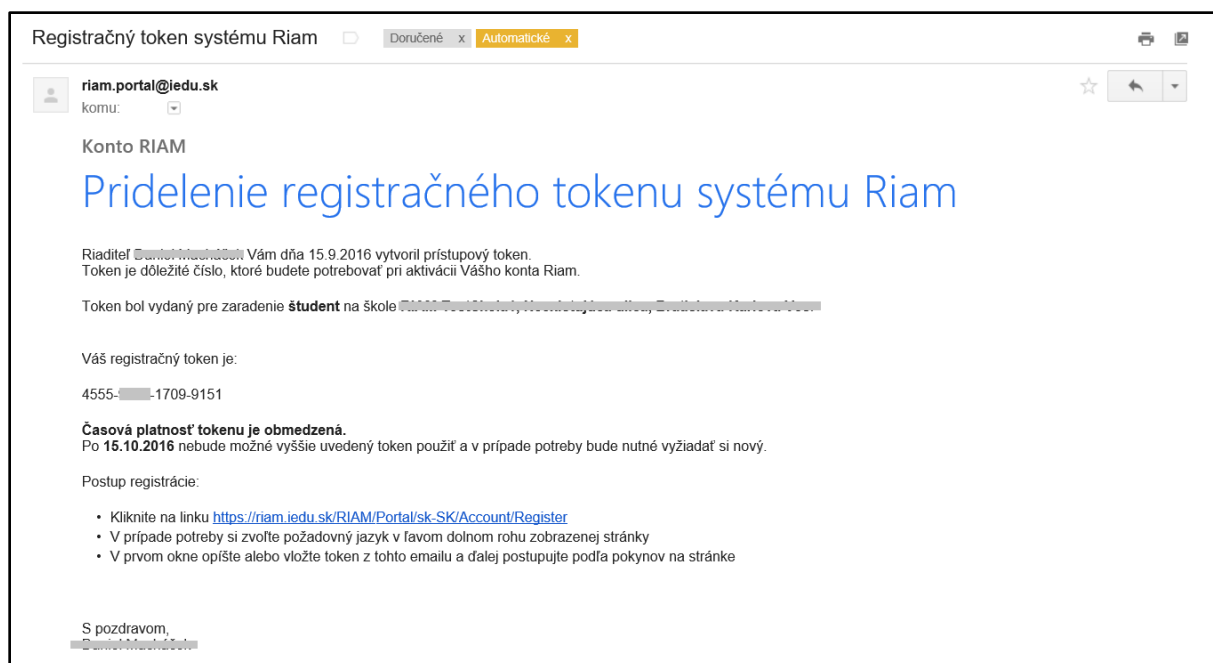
Registračný token systému Riam Doručené x Automatické x

riam.portal@iedu.sk
komu:

Konto RIAM

Pridelenie registračného tokenu systému Riam

Riaditeľ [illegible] Vám dňa 15.9.2016 vytvoril prístupový token.
Token je dôležité číslo, ktoré budete potrebovať pri aktivácii Vášho konta Riam.

Token bol vydaný pre zaradenie **študent** na škole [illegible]

Váš registračný token je:

4555-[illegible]-1709-9151

**Časová platnosť tokenu je obmedzená.**
Po **15.10.2016** nebude možné vyššie uvedený token použiť a v prípade potreby bude nutné vyžiadať si nový.

Postup registrácie:

• Kliknite na linku https://riam.iedu.sk/RIAM/Portal/sk-SK/Account/Register
• V prípade potreby si zvoľte požadovaný jazyk v ľavom dolnom rohu zobrazenej stránky
• V prvom okne opíšte alebo vložte token z tohto emailu a ďalej postupujte podľa pokynov na stránke

S pozdravom,
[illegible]